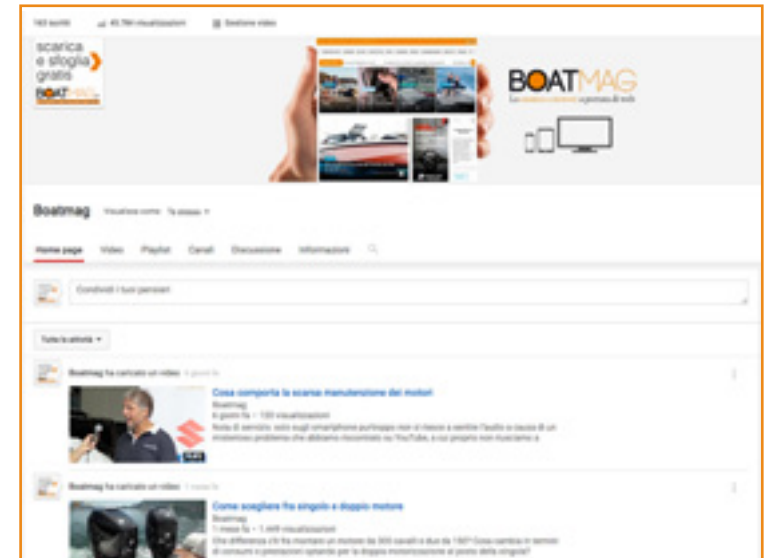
163 iscritti 45.784 visualizzazioni Gestione video

scarica e sfoglia gratis

BOATMAG

BOATMAG

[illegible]

Boatmag Visualizza come: Te stesso

Home page Video Playlist Canali Discussione Informazioni

Condividi i tuoi pensieri

Tutte le attività

Boatmag ha caricato un video 6 giorni fa

Cosa comporta la scarsa manutenzione dei motori

Boatmag

6 giorni fa • 130 visualizzazioni

Nota di servizio: solo sugli smartphone purtroppo non si riesce a sentire l'audio a causa di un misterioso problema che abbiamo riscontrato su YouTube, a cui proprio non riusciamo a

Boatmag ha caricato un video 1 mese fa

Come scegliere fra singolo e doppio motore

Boatmag

1 mese fa • 1.449 visualizzazioni

Che differenza c'è fra montare un motore da 300 cavalli o due da 150? Cosa cambia in termini di consumi e prestazioni optando per la doppia motorizzazione al posto della singola?